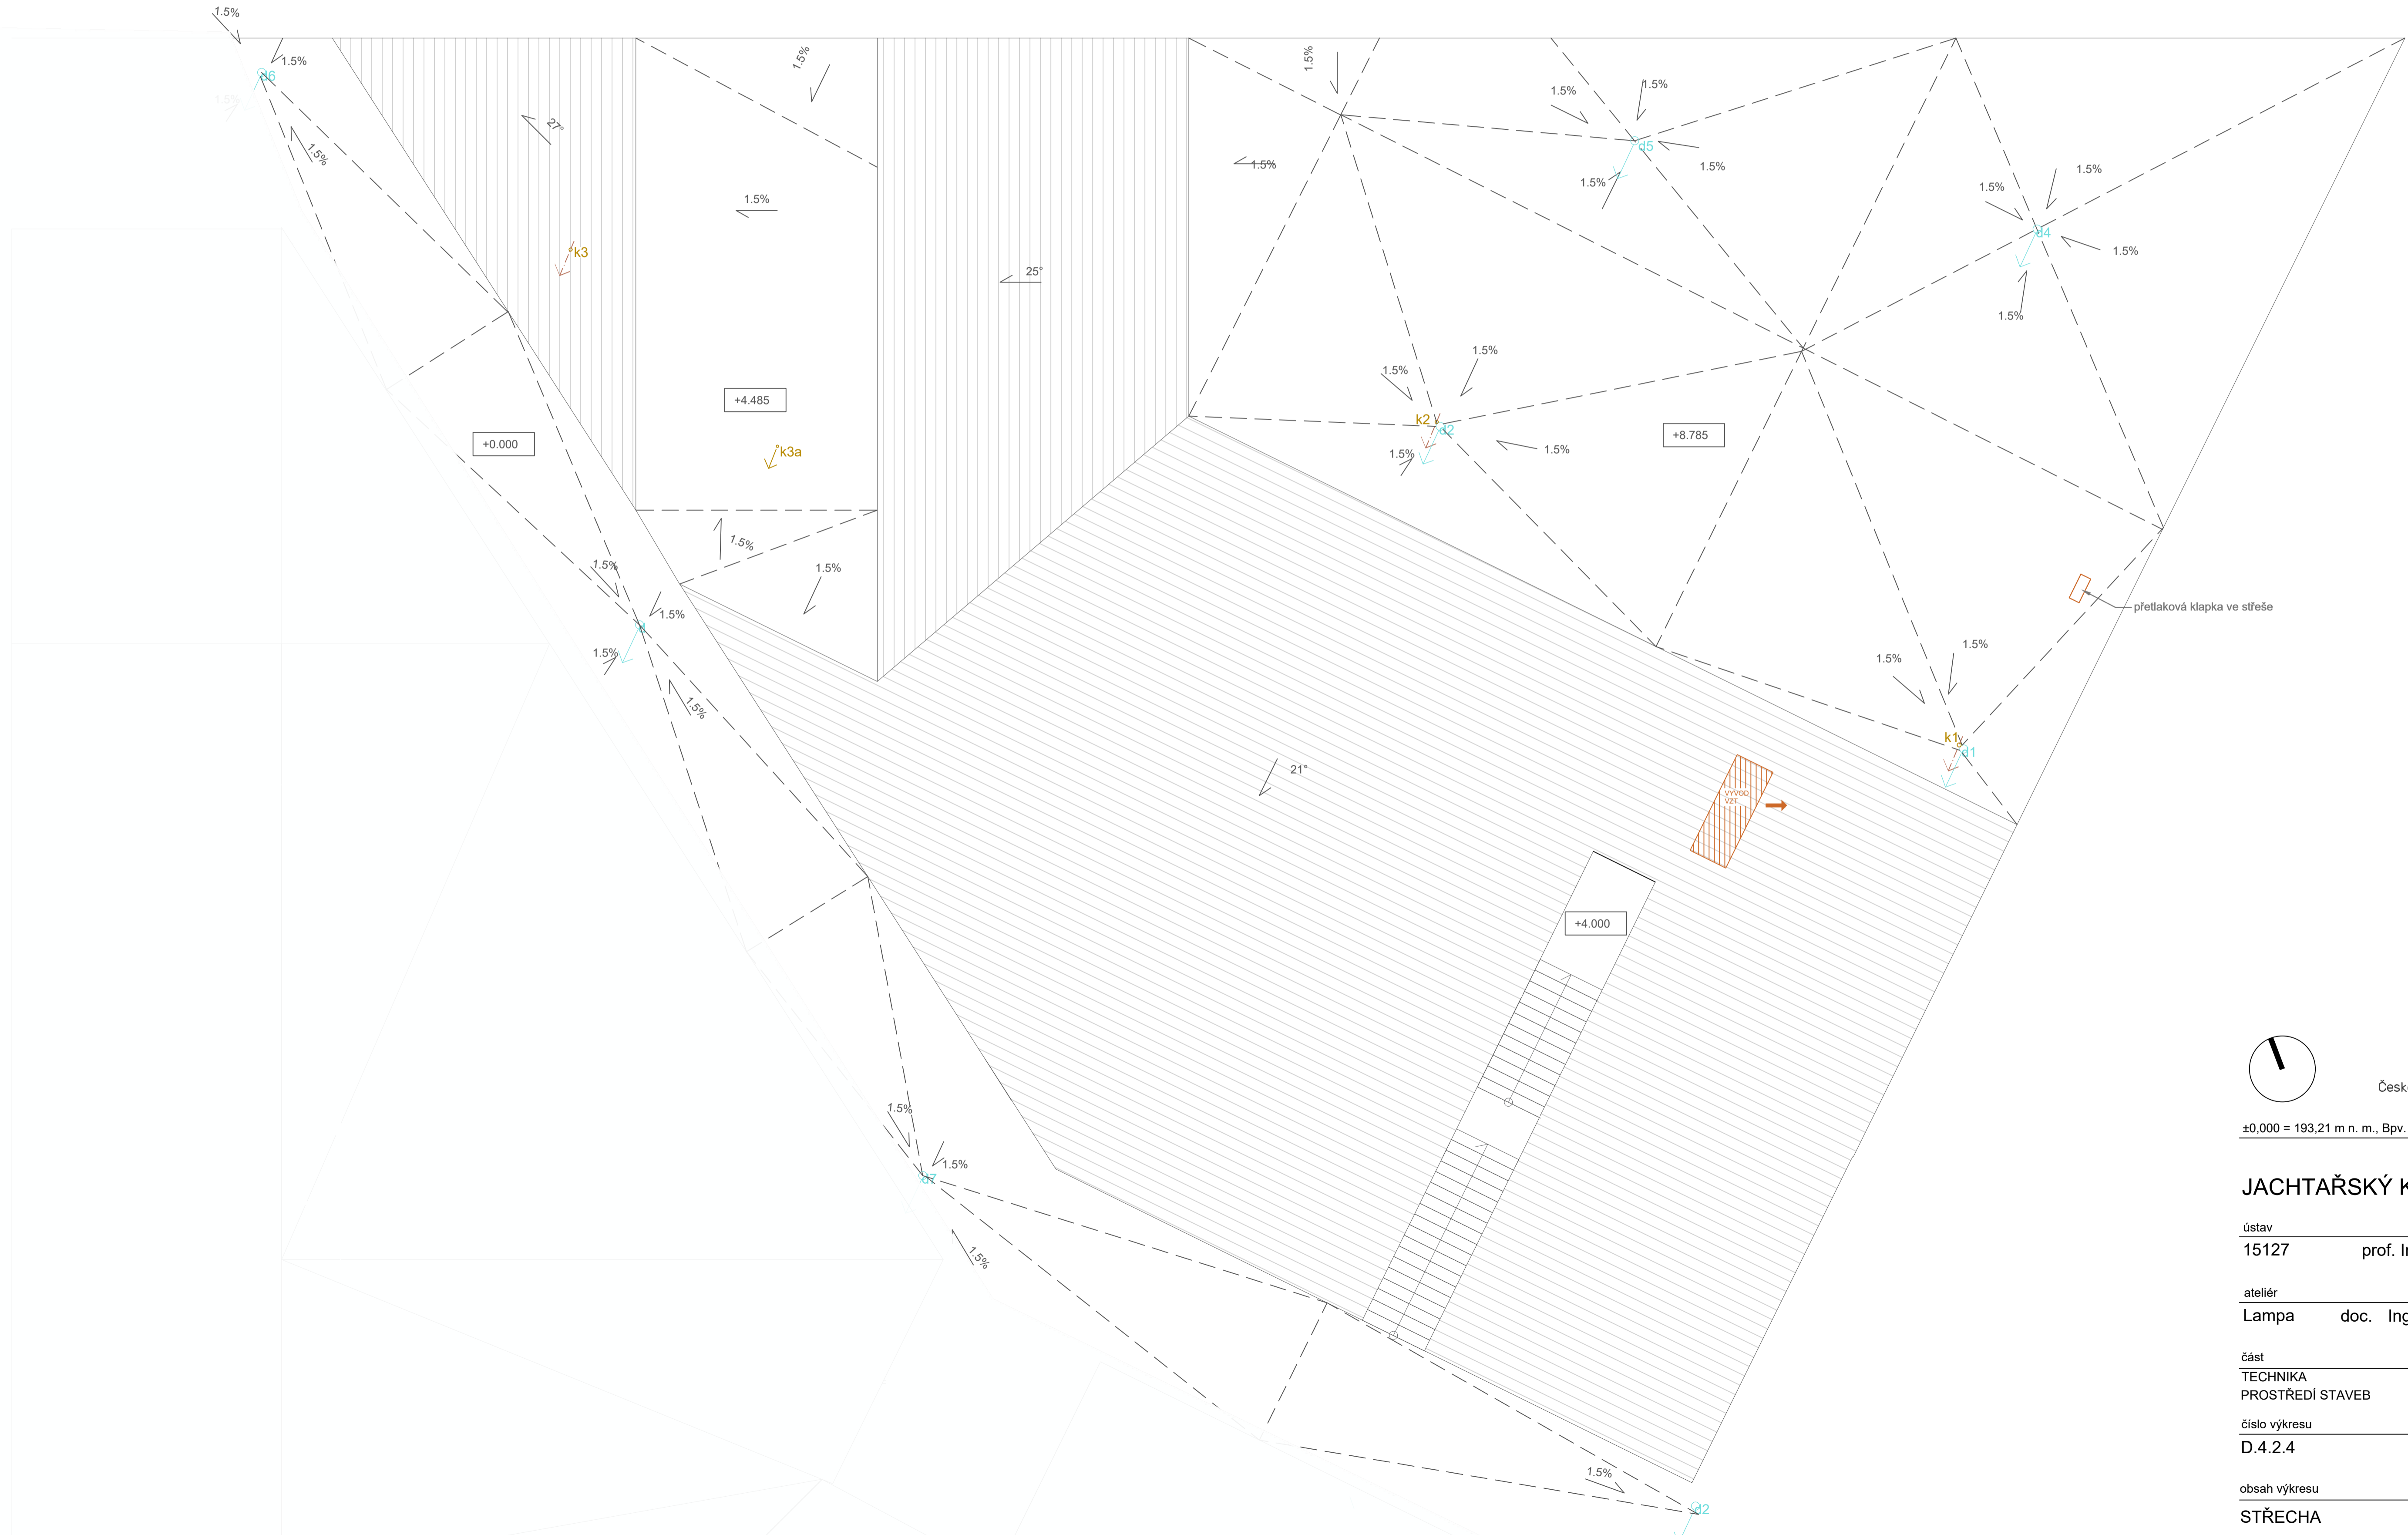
1.5%
1.5%
d6
1.5%
1.5%
27°
1.5%
1.5%
1.5%
1.5%
1.5%
d5
1.5%
1.5%
1.5%
1.5%
1.5%
d4
1.5%
1.5%
k3
25°
1.5%
+4.485
1.5%
1.5%
+0.000
k3a
k2
d2
1.5%
1.5%
+8.785
1.5%
1.5%
1.5%
1.5%
1.5%
1.5%
přetlaková klapka ve střeše
1.5%
1.5%
1.5%
1.5%
k1
d1
21°
VÝVOD VZT
+4.000
1.5%
1.5%
d7
1.5%
1.5%
d2

Česk
±0,000 = 193,21 m n. m., Bpv.
JACHTAŘSKÝ K
ústav
15127 prof. I
ateliér
Lampa doc. Ing
část
TECHNIKA PROSTŘEDÍ STAVEB
číslo výkresu
D.4.2.4
obsah výkresu
STŘECHA